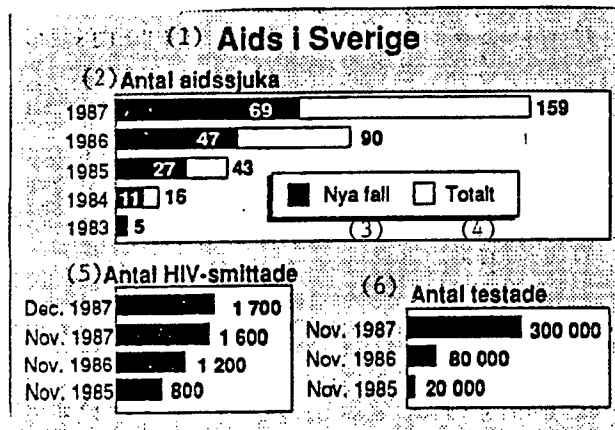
(1) Aids i Sverige

(2) Antal aidssjuka

1987 69 159
1986 47 90
1985 27 43
1984 11 16
1983 5

Nya fall Totalt
(3) (4)

(5) Antal HIV-smittade

Dec. 1987 1 700
Nov. 1987 1 600
Nov. 1986 1 200
Nov. 1985 800

(6) Antal testade

Nov. 1987 300 000
Nov. 1986 80 000
Nov. 1985 20 000